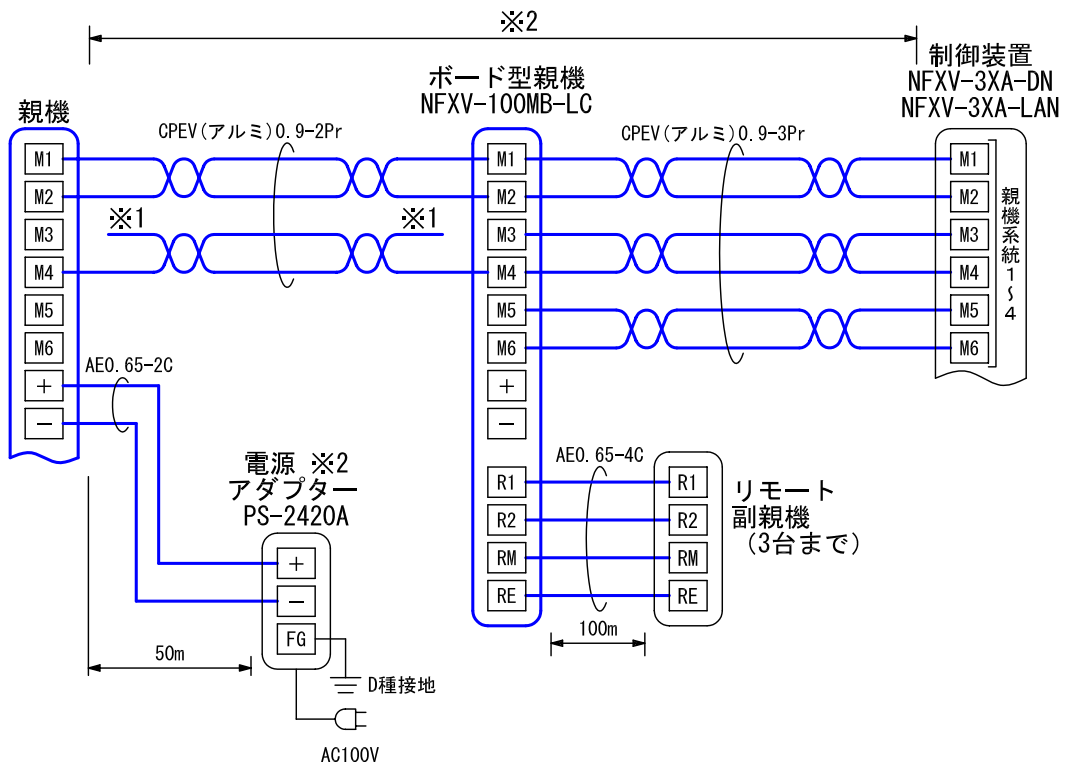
※2

親機

ボード型親機
NFXV-100MB-LC

制御装置
NFXV-3XA-DN
NFXV-3XA-LAN

CPEV(アルミ)0.9-2Pr

CPEV(アルミ)0.9-3Pr

M1
M2
M3
M4
M5
M6
+
−

※1
※1

M1
M2
M3
M4
M5
M6
+
−

M1
M2
M3
M4
M5
M6

親機系統1〜4

AE0.65-2C

電源 ※2
アダプター
PS-2420A

+
−
FG

D種接地

AC100V

50m

AE0.65-4C

R1
R2
RM
RE

R1
R2
RM
RE

リモート
副親機
(3台まで)

100m